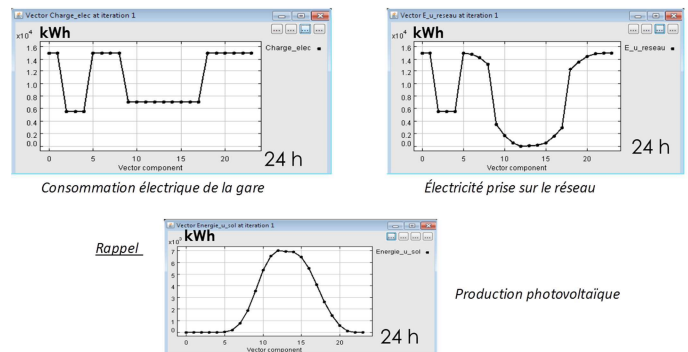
Vector Charge_elec at iteration 1

$x10^4$ kWh

1.6
1.4
1.2
1.0
0.8
0.6
0.4
0.2
0.0

0 5 10 15 20

Vector component

Charge_elec

24 h

Consommation électrique de la gare

Vector E_u_reseau at iteration 1

$x10^4$ kWh

1.6
1.4
1.2
1.0
0.8
0.6
0.4
0.2
0.0

0 5 10 15 20

Vector component

E_u_reseau

24 h

Électricité prise sur le réseau

Rappel

Vector Energie_u_sol at iteration 1

$x10^3$ kWh

7
6
5
4
3
2
1
0

0 5 10 15 20

Vector component

Energie_u_sol

24 h

Production photovoltaïque